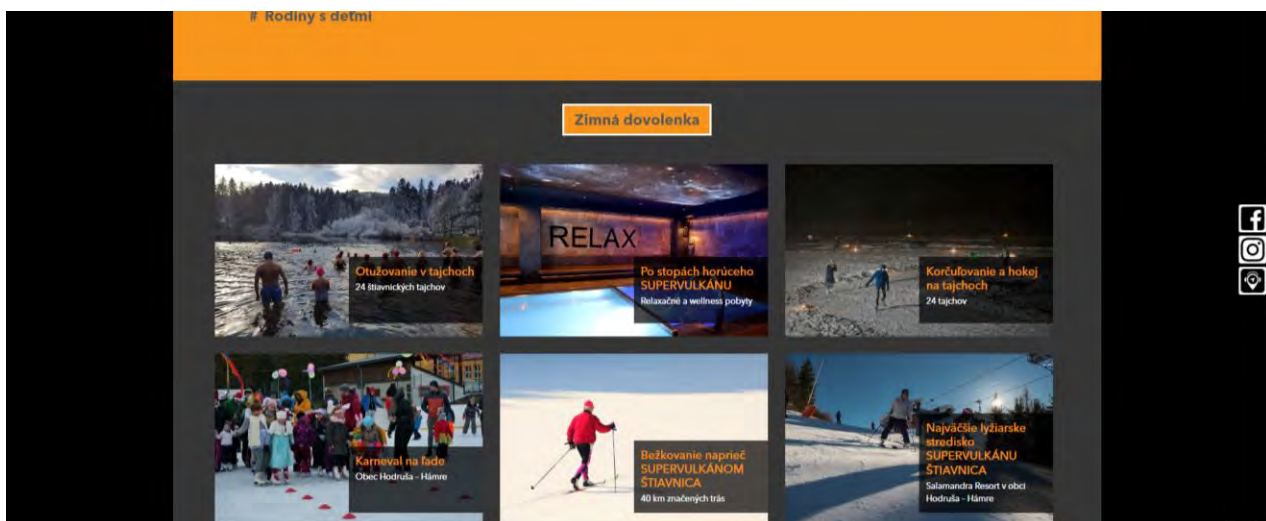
# Rodiny s deťmi

Zimná dovolenka

Otužovanie v tajchoch
24 štiavnických tajchov

RELAX

Po stopách horúceho SUPERVULKÁNU
Relaxačné a wellness pobyty

Korčuľovanie a hokej na tajchoch
24 tajchov

Karneval na ľade
Obec Hodruša - Hámre

Bežkovanie naprieč SUPERVULKÁNOM ŠTIAVNICA
40 km značených trás

Najväčšie lyžiarske stredisko SUPERVULKÁNU ŠTIAVNICA
Salamandra Resort v obci Hodruša - Hámre